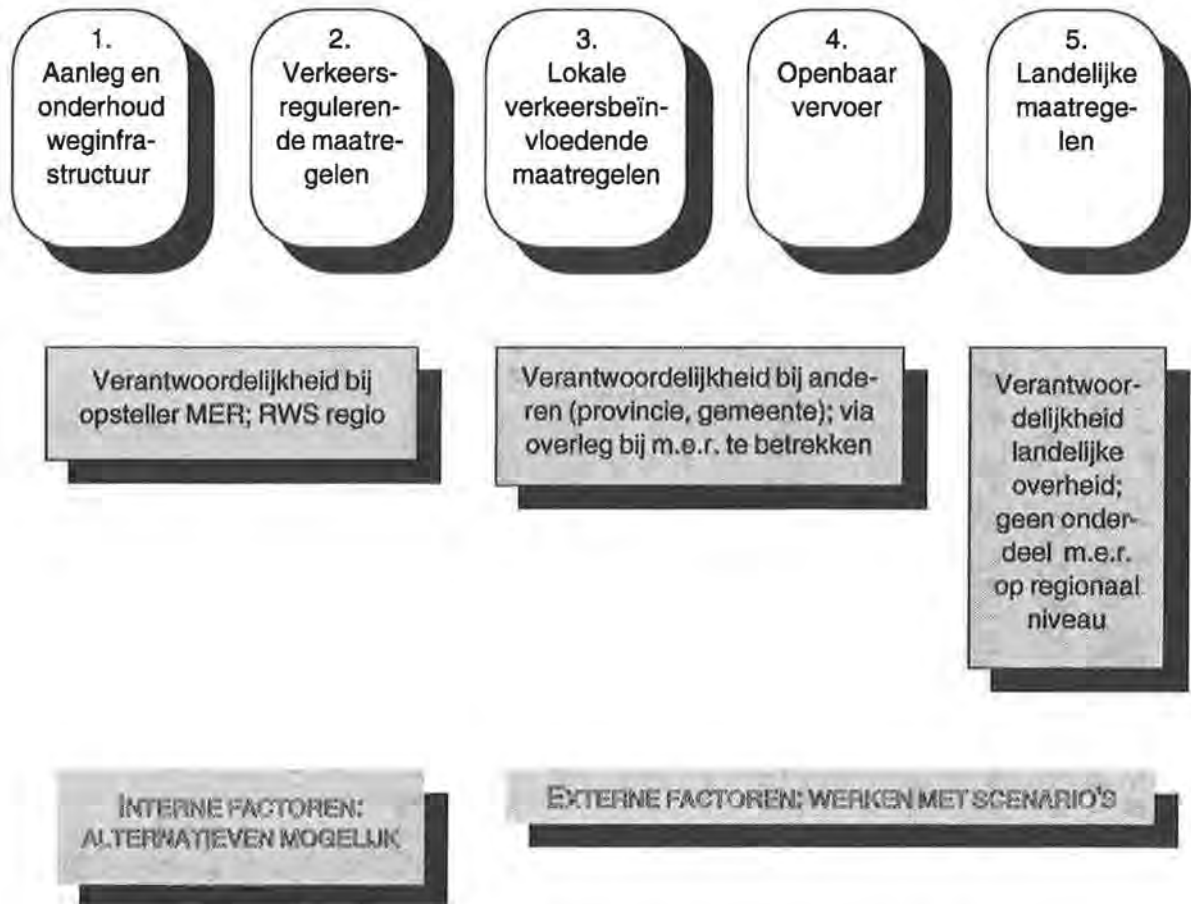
1.
Aanleg en onderhoud weginfrastructuur

2.
Verkeersregulerende maatregelen

3.
Lokale verkeersbeïnvloedende maatregelen

4.
Openbaar vervoer

5.
Landelijke maatregelen

Verantwoordelijkheid bij opsteller MER; RWS regio

Verantwoordelijkheid bij anderen (provincie, gemeente); via overleg bij m.e.r. te betrekken

Verantwoordelijkheid landelijke overheid; geen onderdeel m.e.r. op regionaal niveau

INTERNE FACTOREN: ALTERNATIEVEN MOGELIJK

EXTERNE FACTOREN: WERKEN MET SCENARIO'S